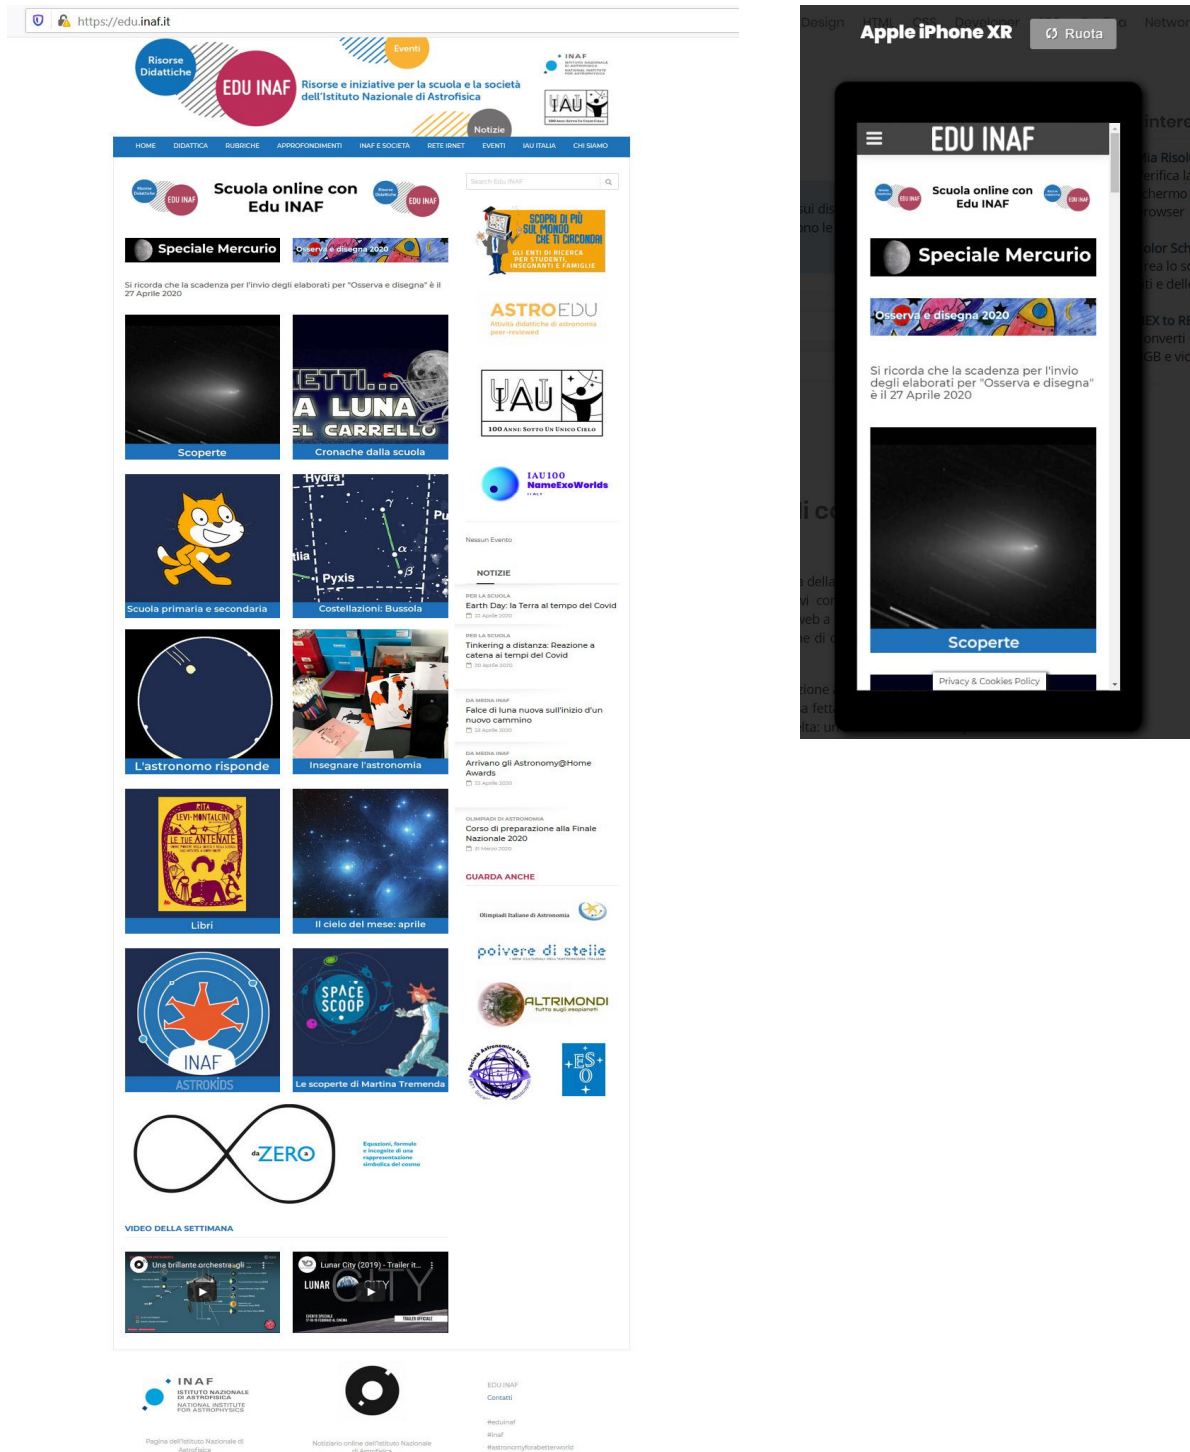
https://edu.inaf.it

Risorse Didattiche

EDU INAF

Eventi

Risorse e iniziative per la scuola e la società dell'Istituto Nazionale di Astrofisica

Notizie

INAF ISTITUTO NAZIONALE DI ASTROFISICA NATIONAL INSTITUTE FOR ASTROPHYSICS

IAU 100

HOME DIDATTICA RUBRICHE APPROFONDIMENTI INAF E SOCIETÀ RETE IRNET EVENTI IAU ITALIA CHI SIAMO

Scuola online con Edu INAF

Search Edu INAF

SCOPRI DI PIÙ SUL MONDO CHE TI CIRCONDA! GLI ENTI DI RICERCA PER STUDENTI, INSEGNANTI E FAMIGLIE

Speciale Mercurio

Osserva e disegna 2020

Si ricorda che la scadenza per l'invio degli elaborati per "Osserva e disegna" è il 27 Aprile 2020

ASTROEDU Attività didattiche di astronomia peer-reviewed

Scoperte

ETTI... A LUNA EL CARRELLO

Cronache dalla scuola

IAU 100 ANNI: SOTTO UN UNICO CIELO

IAU100 NameExoWorlds

Scuola primaria e secondaria

Hydra Pyxis

Costellazioni: Bussola

Nessun Evento

NOTIZIE

PER LA SCUOLA
Earth Day: la Terra al tempo del Covid

PER LA SCUOLA
Tinkering a distanza: Reazione a catena ai tempi del Covid

L'astronomo risponde

Insegnare l'astronomia

DA MEDIA INAF
Falce di luna nuova sull'inizio d'un nuovo cammino

DA MEDIA INAF
Arrivano gli Astronomy@Home Awards

OLIMPIADI DI ASTRONOMIA
Corso di preparazione alla Finale Nazionale 2020

RITA LEVI-MONTALCINI LE TUE ANTENATE

Libri

Il cielo del mese: aprile

GUARDA ANCHE

Olimpiadi Italiane di Astronomia

polvere di stelle

ALTRIMONDI tutto sugli esopianeti

Società Astronomica Italiana

ESO

INAF ASTROKIDS

SPACE SCOOP

Le scoperte di Martina Tremenda

da ZERO

Equazioni, formule e incognite di una rappresentazione simbolica del cosmo

VIDEO DELLA SETTIMANA

Una brillante orchestra gli...

Lunar City (2019) - Trailer it...

LUNAR CITY

INAF ISTITUTO NAZIONALE DI ASTROFISICA NATIONAL INSTITUTE FOR ASTROPHYSICS

Pagina dell'Istituto Nazionale di Astrofisica

Notiziario online dell'Istituto Nazionale di Astrofisica

EDU INAF
Contatti

#eduinaf
#inaf
#astronomyforabetterworld

Apple iPhone XR

Ruota

EDU INAF

Scuola online con Edu INAF

Speciale Mercurio

Osserva e disegna 2020

Si ricorda che la scadenza per l'invio degli elaborati per "Osserva e disegna" è il 27 Aprile 2020

Scoperte

Privacy & Cookies Policy